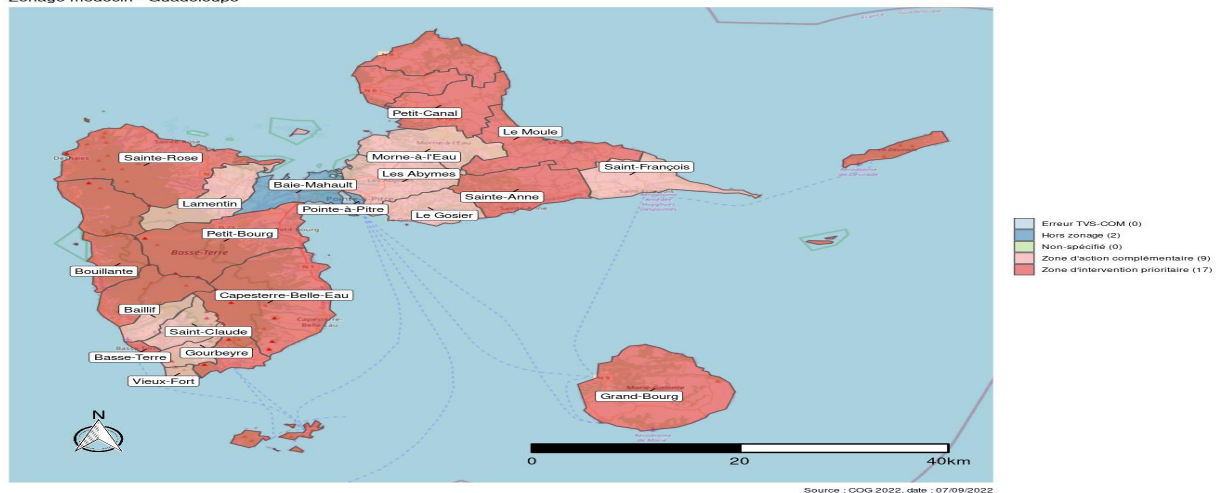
Zonage médecin - Guadeloupe

Petit-Canal
Le Moule
Sainte-Rose
Morne-à-l'Eau
Saint-François
Les Abymes
Baie-Mahault
Sainte-Anne
Lamentin
Pointe-à-Pitre
Le Gosier
Petit-Bourg
Basse-Terre
Bouillante
Capesterre-Belle-Eau
Baillif
Saint-Claude
Basse-Terre
Gourbeyre
Vieux-Fort
Grand-Bourg
N

Erreur TVS-COM (0)
Hors zonage (2)
Non-spécifié (0)
Zone d'action complémentaire (9)
Zone d'intervention prioritaire (17)

0
20
40km

Source : COG 2022, date : 07/09/2022